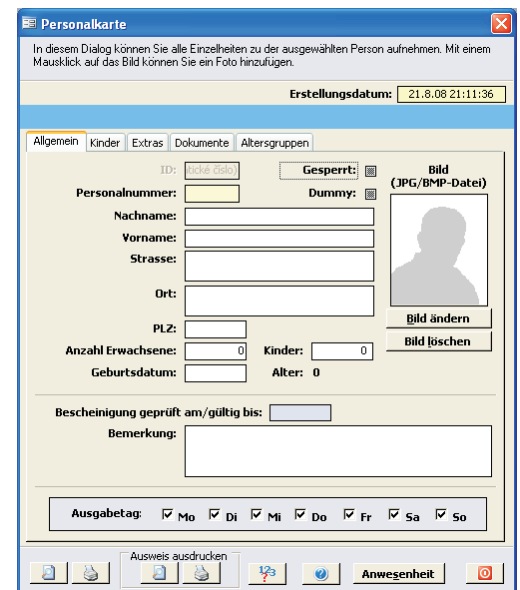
Personalkarte

In diesem Dialog können Sie alle Einzelheiten zu der ausgewählten Person aufnehmen. Mit einem Mausklick auf das Bild können Sie ein Foto hinzufügen.

Erstellungsdatum: 21.8.08 21:11:36

Allgemein | Kinder | Extras | Dokumente | Altersgruppen

ID: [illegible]
Gesperrt:
Bild (JPG/BMP-Datei)
Personalnummer:
Dummy:
Nachname:
Vorname:
Strasse:
Ort:
PLZ:
Bild ändern
Bild löschen
Anzahl Erwachsene: 0
Kinder: 0
Geburtsdatum:
Alter: 0

Bescheinigung geprüft am/gültig bis:
Bemerkung:

Ausgabetag: Mo Di Mi Do Fr Sa So

Ausweis ausdrucken

Anwesenheit